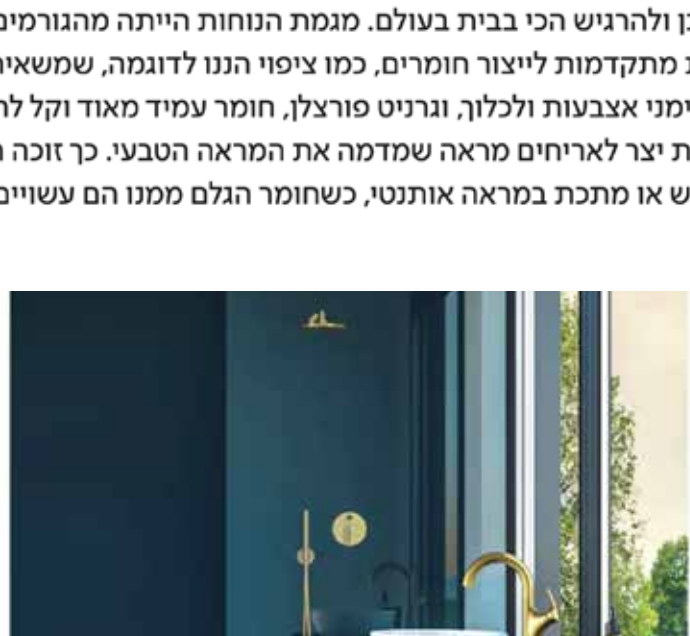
כן ולהרגיש הכי בבית בעולם. מגמת הנוחות הייתה מהגורמים
ת מתקדמות לייצור חומרים, כמו ציפוי הננו לדוגמה, שמשאיר
סימני אצבעות ולכלוך, וגרניט פורצלן, חומר עמיד מאוד וקל לה
ת יצר לאריחים מראה שמדמה את המראה הטבעי. כך זוכה ה
ש או מתכת במראה אותנטי, כשחומר הגלם ממנו הם עשויים